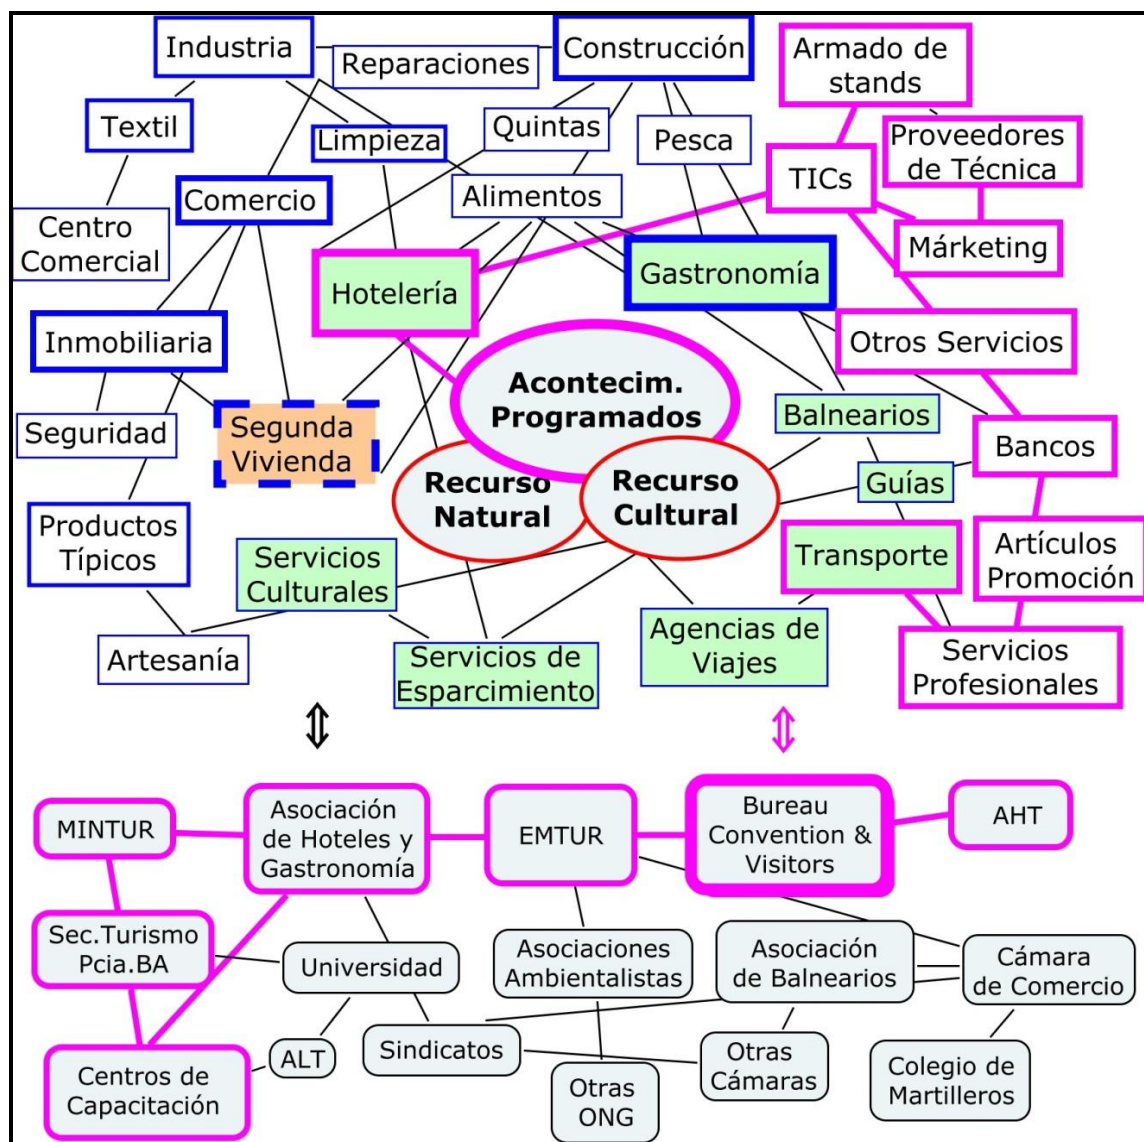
Industria

Reparaciones

Construcción

Armado de stands

Textil

Limpieza

Quintas

Pesca

Proveedores de Técnica

TICs

Comercio

Alimentos

Centro Comercial

Márketing

Hotelería

Gastronomía

Inmobiliaria

Otros Servicios

Acontecim. Programados

Balnearios

Seguridad

Segunda Vivienda

Bancos

Recurso Natural

Recurso Cultural

Guías

Productos Típicos

Servicios Culturales

Transporte

Artículos Promoción

Agencias de Viajes

Servicios Profesionales

Artesanía

Servicios de Esparcimiento

⇕

⇕

MINTUR

Asociación de Hoteles y Gastronomía

EMTUR

Bureau Convention & Visitors

AHT

Sec.Turismo Pcia.BA

Universidad

Asociaciones Ambientalistas

Asociación de Balnearios

Cámara de Comercio

ALT

Sindicatos

Otras Cámaras

Centros de Capacitación

Otras ONG

Colegio de Martilleros